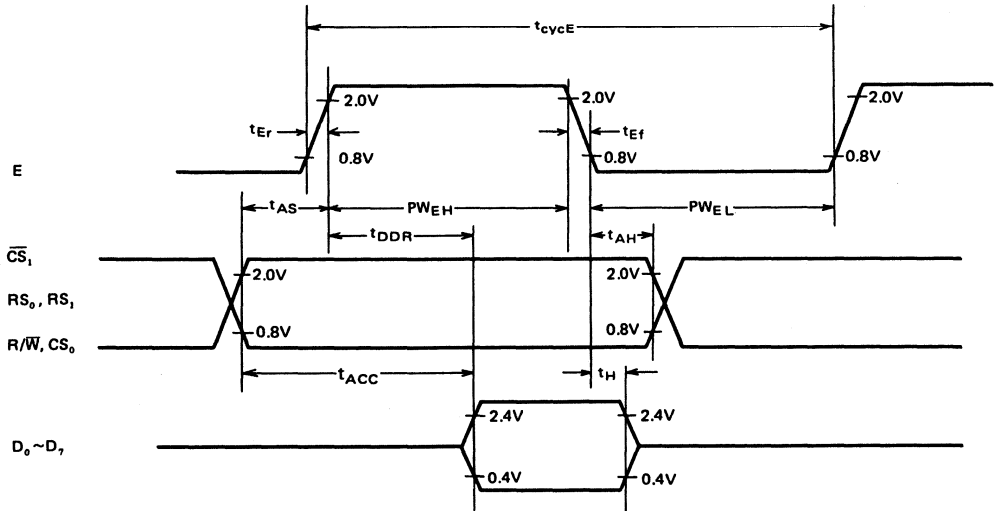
$t_{cycE}$

$t_{Er}$

2.0V

0.8V

2.0V

$t_{Ef}$

0.8V

2.0V

0.8V

E

$t_{AS}$

$PW_{EH}$

$PW_{EL}$

$t_{DDR}$

$t_{AH}$

$\overline{CS}_1$

$RS_0, RS_1$

$R/\overline{W}, CS_0$

2.0V

0.8V

2.0V

0.8V

$t_{ACC}$

$t_H$

$D_0 \sim D_7$

2.4V

0.4V

2.4V

0.4V